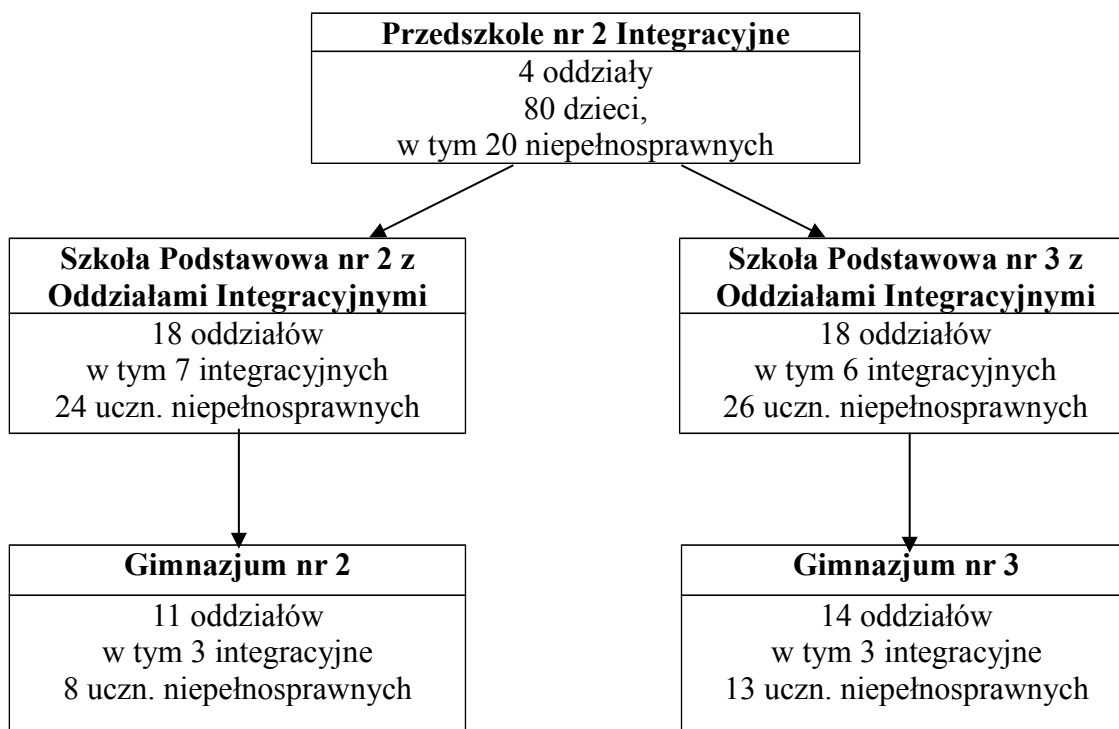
Przedszkole nr 2 Integracyjne
4 oddziały
80 dzieci,
w tym 20 niepełnosprawnych

Szkoła Podstawowa nr 2 z Oddziałami Integracyjnymi
18 oddziałów
w tym 7 integracyjnych
24 uczn. niepełnosprawnych

Szkoła Podstawowa nr 3 z Oddziałami Integracyjnymi
18 oddziałów
w tym 6 integracyjnych
26 uczn. niepełnosprawnych

Gimnazjum nr 2
11 oddziałów
w tym 3 integracyjne
8 uczn. niepełnosprawnych

Gimnazjum nr 3
14 oddziałów
w tym 3 integracyjne
13 uczn. niepełnosprawnych